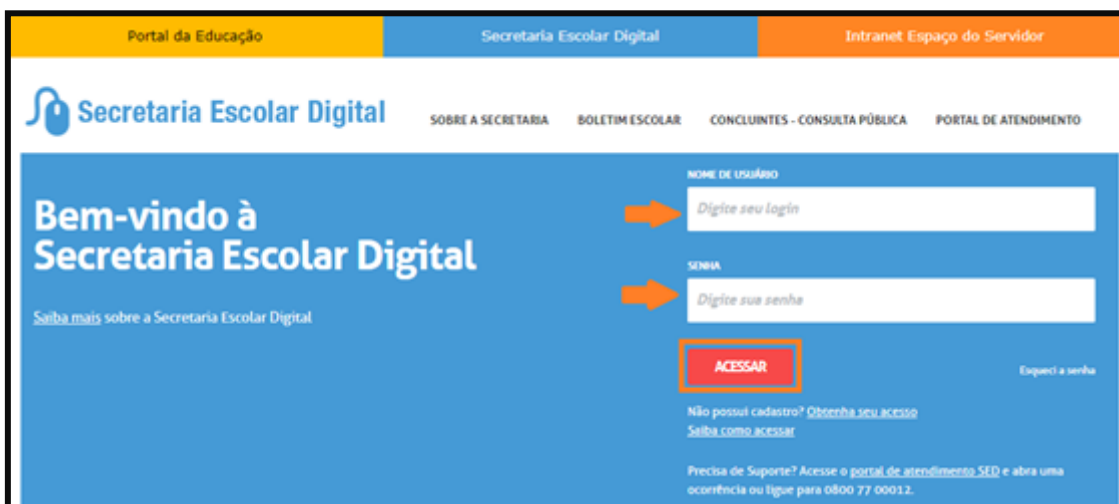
Portal da Educação
Secretaria Escolar Digital
Intranet Espaço do Servidor

Secretaria Escolar Digital

SOBRE A SECRETARIA
BOLETIM ESCOLAR
CONCLUINTES - CONSULTA PÚBLICA
PORTAL DE ATENDIMENTO

Bem-vindo à Secretaria Escolar Digital

Saiba mais sobre a Secretaria Escolar Digital

NOME DE USUÁRIO
Digite seu login

SENHA
Digite sua senha

ACESSAR

Esqueci a senha

Não possui cadastro? Obtenha seu acesso
Saiba como acessar

Precisa de Suporte? Acesse o portal de atendimento SED e abra uma ocorrência ou ligue para 0800 77 00012.